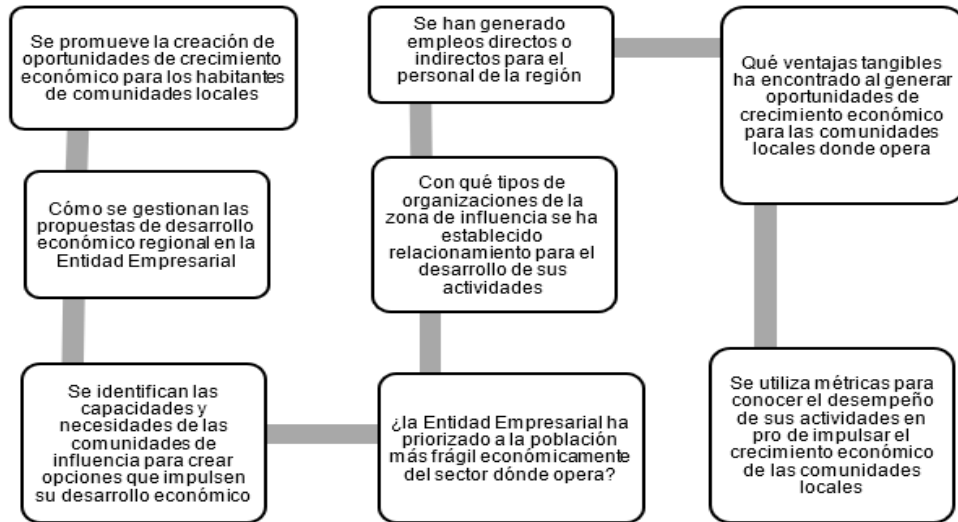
Se promueve la creación de oportunidades de crecimiento económico para los habitantes de comunidades locales

Cómo se gestionan las propuestas de desarrollo económico regional en la Entidad Empresarial

Se identifican las capacidades y necesidades de las comunidades de influencia para crear opciones que impulsen su desarrollo económico

¿la Entidad Empresarial ha priorizado a la población más frágil económicamente del sector dónde opera?

Con qué tipos de organizaciones de la zona de influencia se ha establecido relacionamiento para el desarrollo de sus actividades

Se han generado empleos directos o indirectos para el personal de la región

Qué ventajas tangibles ha encontrado al generar oportunidades de crecimiento económico para las comunidades locales donde opera

Se utiliza métricas para conocer el desempeño de sus actividades en pro de impulsar el crecimiento económico de las comunidades locales